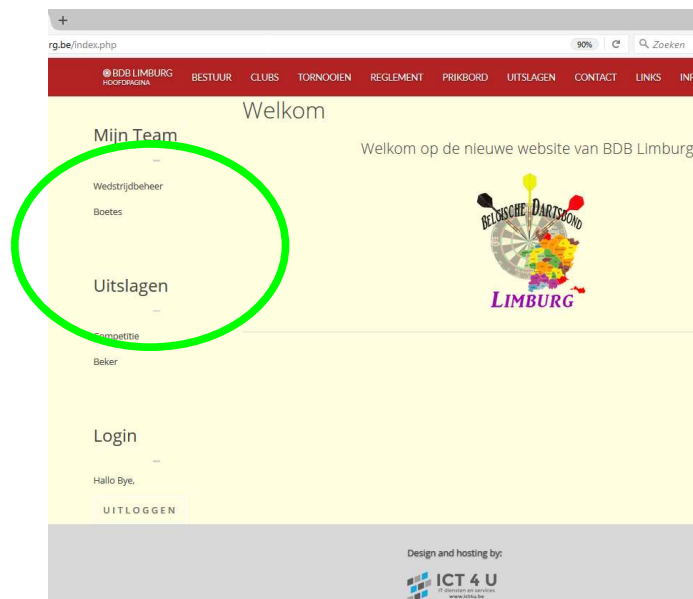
+
rg.be/index.php
90%
Zoeken

BDB LIMBURG
HOOFDPAGINA
BESTUUR CLUBS TORNOOIEN REGLEMENT PRIKBORD UITSLAGEN CONTACT LINKS INF

Welkom

Mijn Team

Wedstrijdbeheer

Boetes

Welkom op de nieuwe website van BDB Limburg

BELGISCHE DARTSBOND
LIMBURG

Uitslagen

Competitie

Beker

Login

Hallo Bye,

UITLOGGEN

Design and hosting by:

ICT 4 U
IT diensten en services
www.ict4u.be